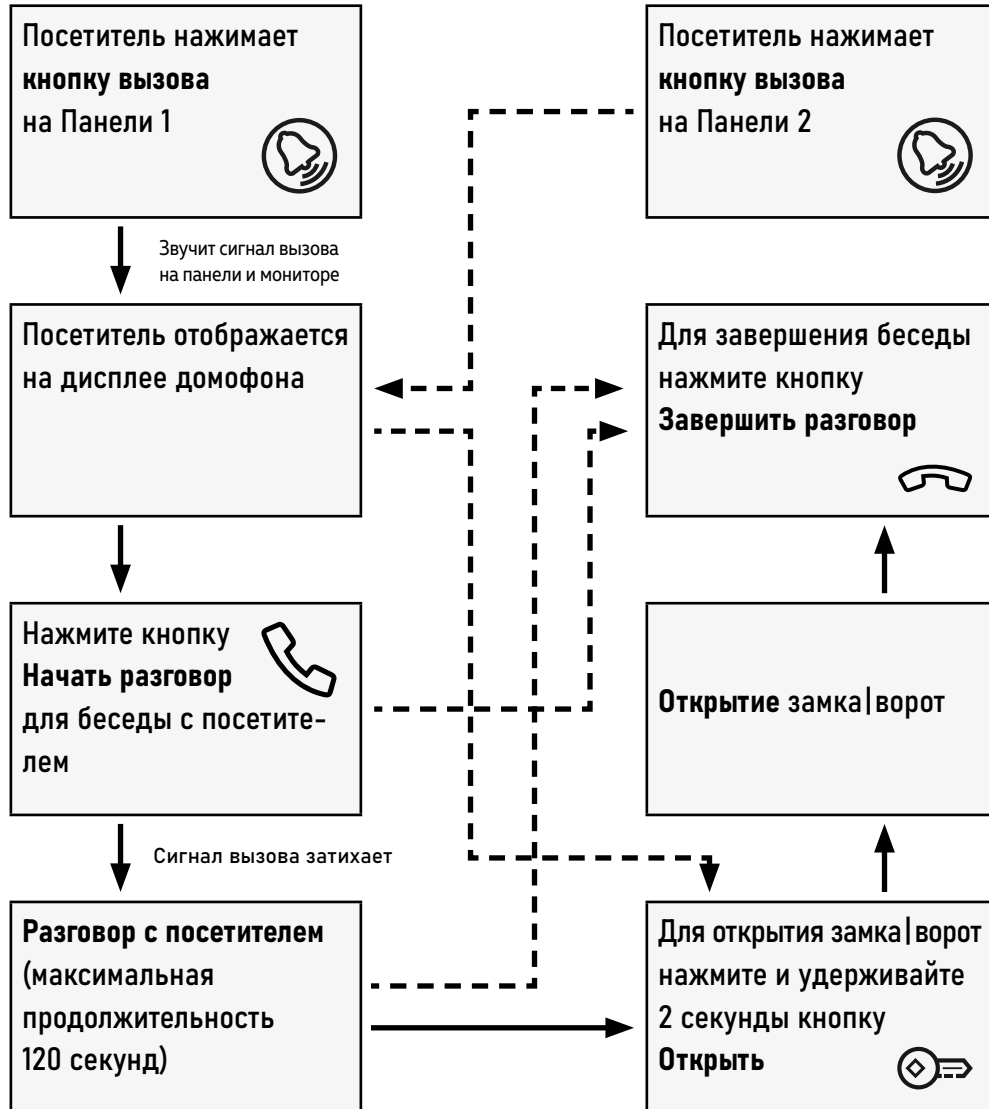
Посетитель нажимает **кнопку вызова** на Панели 1

Звучит сигнал вызова на панели и мониторе

Посетитель отображается на дисплее домофона

Нажмите кнопку **Начать разговор** для беседы с посетителем

Сигнал вызова затихает

**Разговор с посетителем** (максимальная продолжительность 120 секунд)

Посетитель нажимает **кнопку вызова** на Панели 2

Для завершения беседы нажмите кнопку **Завершить разговор**

**Открытие** замка|ворот

Для открытия замка|ворот нажмите и удерживайте 2 секунды кнопку **Открыть**